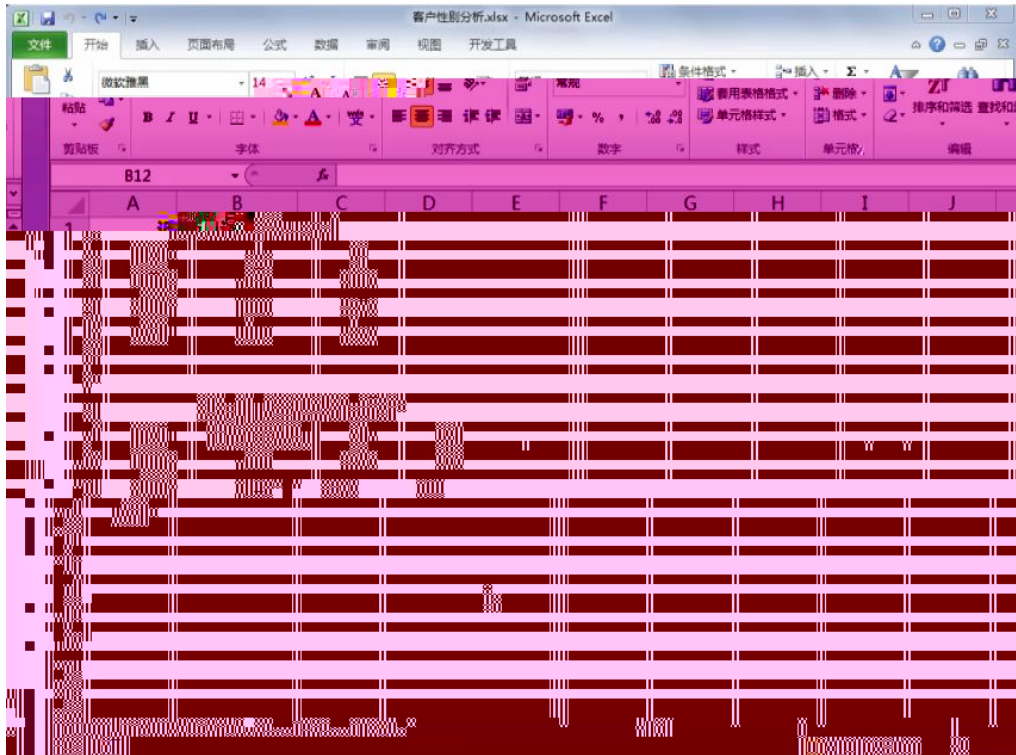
客户性别分析.xlsx - Microsoft Excel

文件 开始 插入 页面布局 公式 数据 审阅 视图 开发工具

微软雅黑 14 常规 条件格式 插入 删除 格式 套用表格格式 单元格样式 排序和筛选 查找和

粘贴 B I U % ,

剪贴板 字体 对齐方式 数字 样式 单元格 编辑

B12 $f_x$

A B C D E F G H I J

1